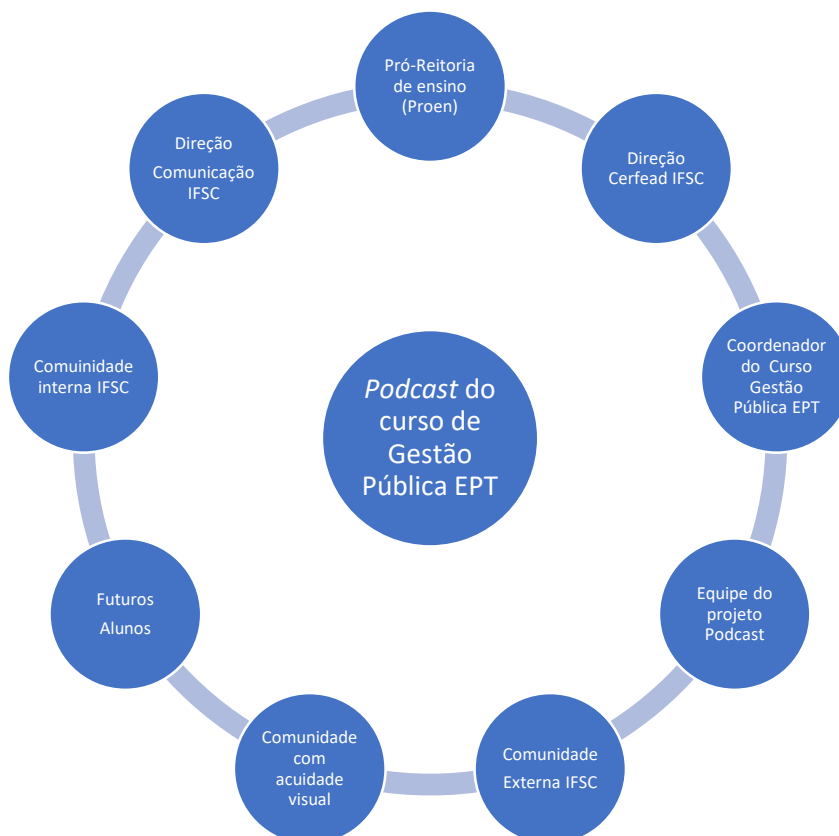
Podcast do curso de Gestão Pública EPT

Pró-Reitoria de ensino (Proen)

Direção Cerfead IFSC

Coordenador do Curso Gestão Pública EPT

Equipe do projeto Podcast

Comunidade Externa IFSC

Comunidade com acuidade visual

Futuros Alunos

Comuinidade interna IFSC

Direção Comunicação IFSC